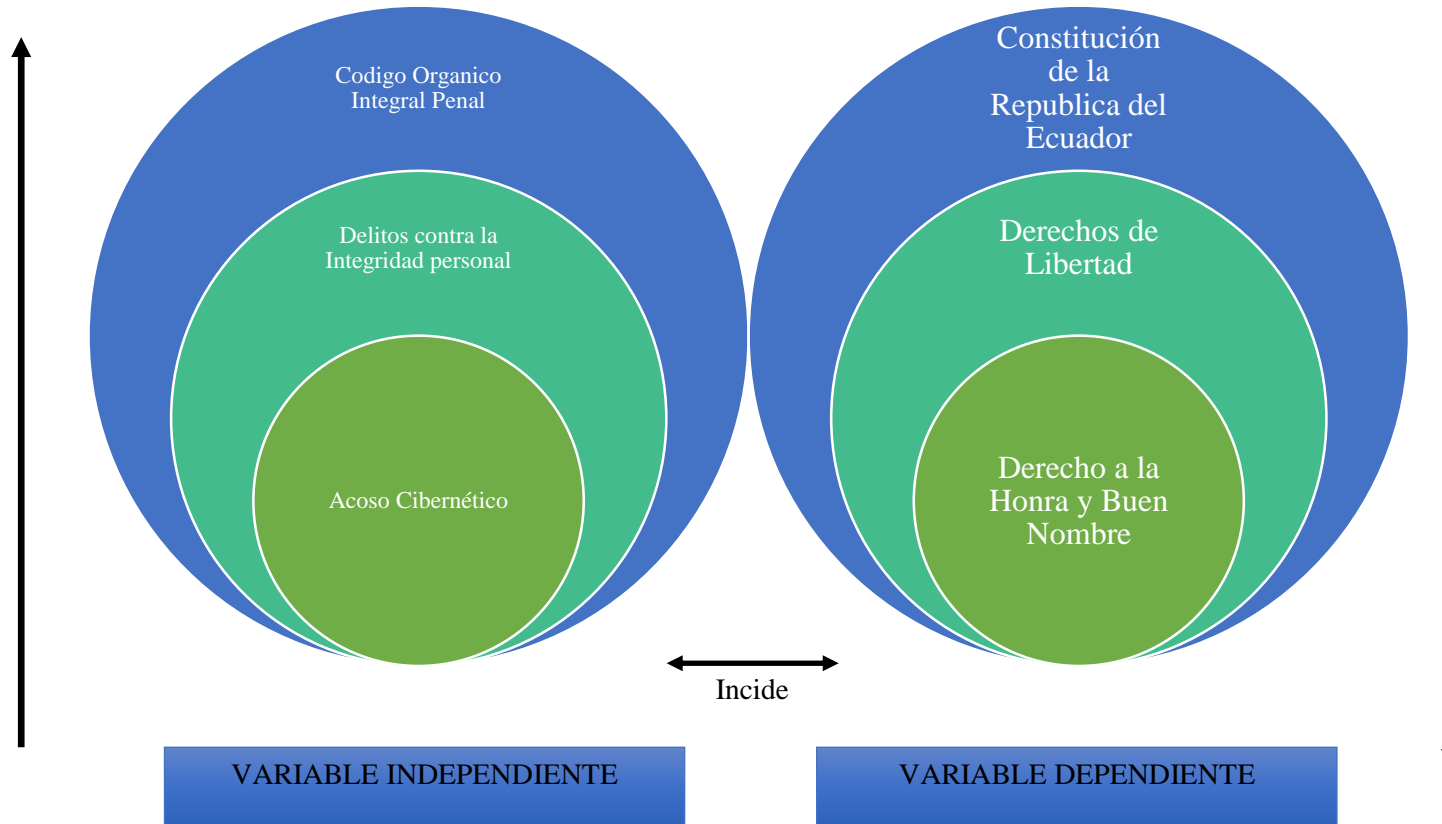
Codigo Organico Integral Penal

Delitos contra la Integridad personal

Acoso Cibernético

Constitución de la Republica del Ecuador

Derechos de Libertad

Derecho a la Honra y Buen Nombre

Incide

VARIABLE INDEPENDIENTE

VARIABLE DEPENDIENTE